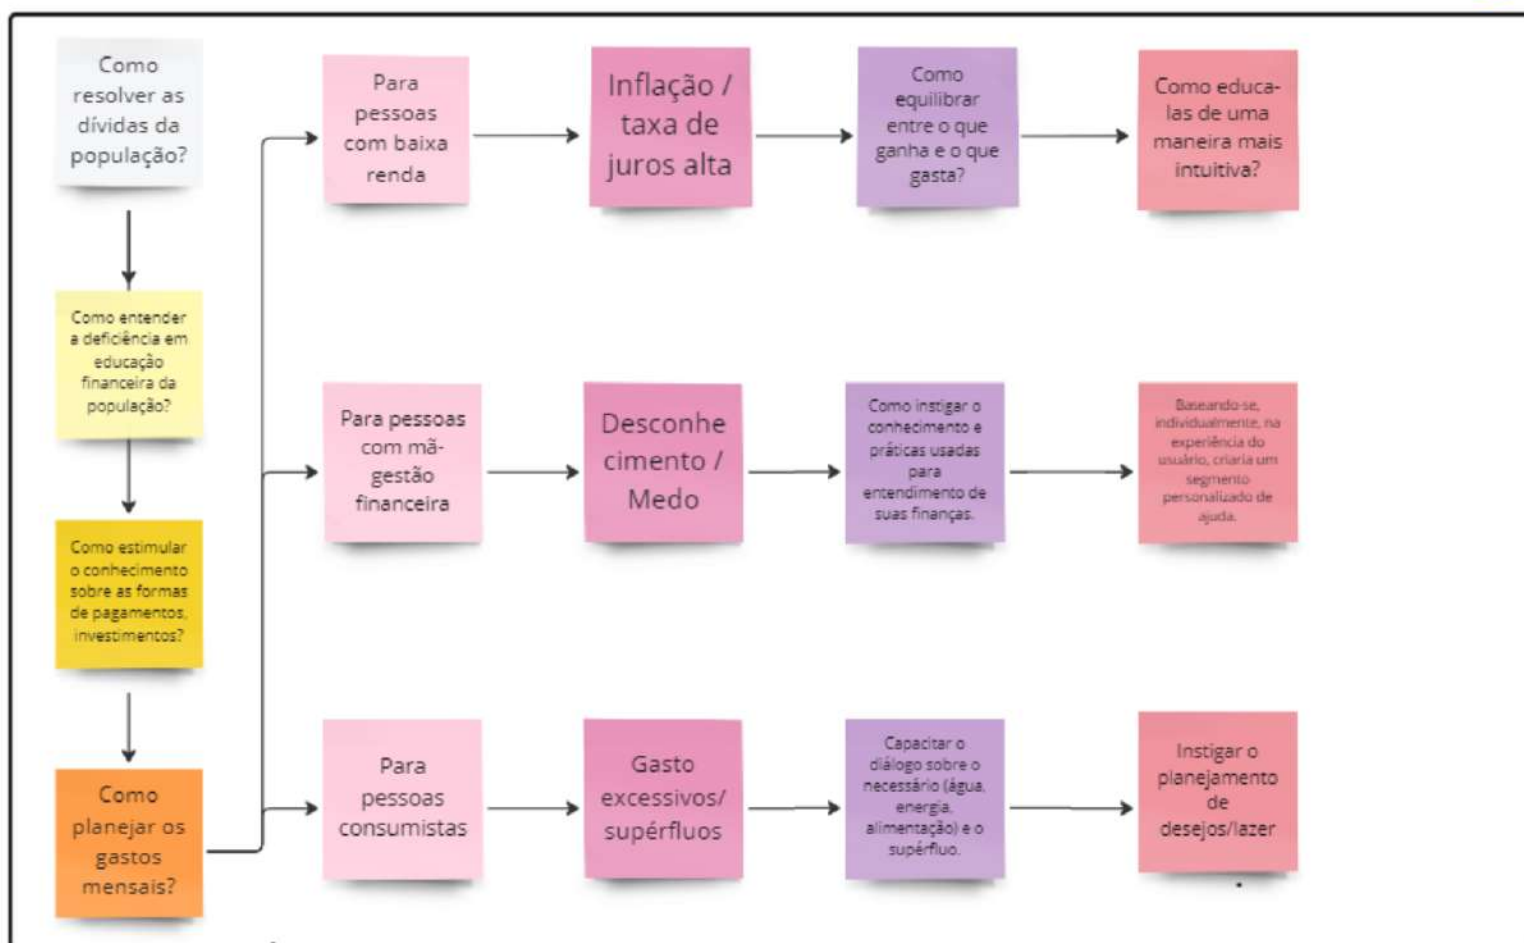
Como resolver as dívidas da população?

Como entender a deficiência em educação financeira da população?

Como estimular o conhecimento sobre as formas de pagamentos, investimentos?

Como planejar os gastos mensais?

Para pessoas com baixa renda

Inflação / taxa de juros alta

Como equilibrar entre o que ganha e o que gasta?

Como educa-las de uma maneira mais intuitiva?

Para pessoas com mã-gestão financeira

Desconhecimento / Medo

Como instigar o conhecimento e práticas usadas para entendimento de suas finanças.

Baseando-se, individualmente, na experiência do usuário, criaria um segmento personalizado de ajuda.

Para pessoas consumistas

Gasto excessivos/ supérfluos

Capacitar o diálogo sobre o necessário (água, energia, alimentação) e o supérfluo.

Instigar o planejamento de desejos/lazer